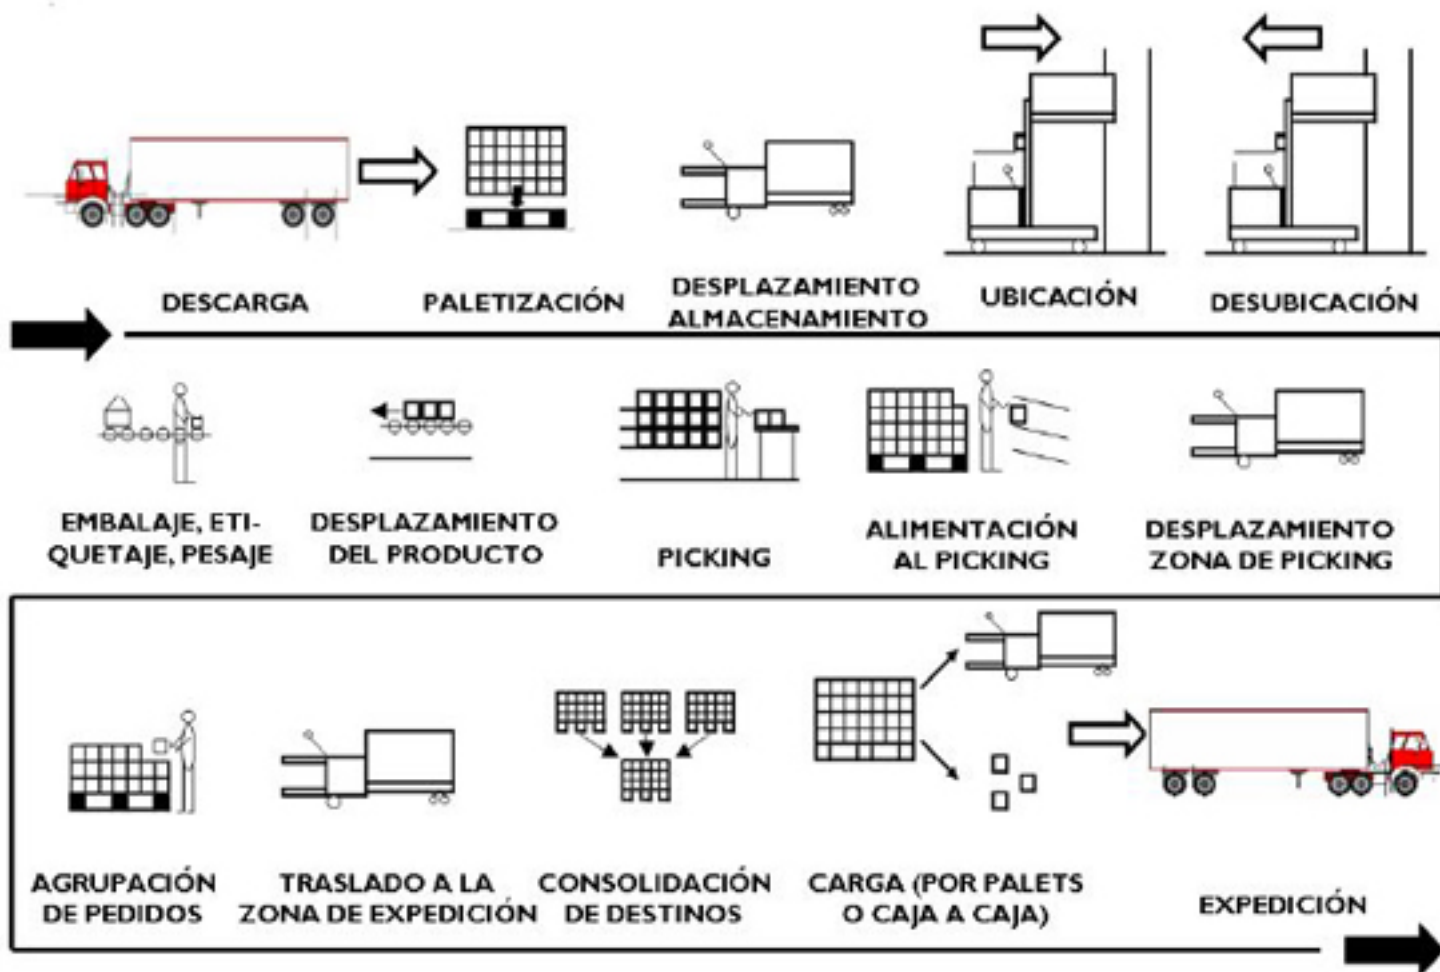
DESCARGA

PALETIZACIÓN

DESPLAZAMIENTO ALMACENAMIENTO

UBICACIÓN

DESUBICACIÓN

EMBALAJE, ETIQUETAJE, PESAJE

DESPLAZAMIENTO DEL PRODUCTO

PICKING

ALIMENTACIÓN AL PICKING

DESPLAZAMIENTO ZONA DE PICKING

AGRUPACIÓN DE PEDIDOS

TRASLADO A LA ZONA DE EXPEDICIÓN

CONSOLIDACIÓN DE DESTINOS

CARGA (POR PALETS O CAJA A CAJA)

EXPEDICIÓN